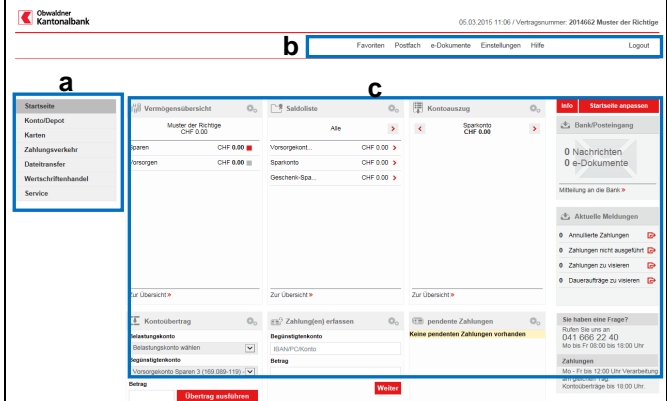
Obwaldner Kantonalbank

05.03.2015 11:06 / Vertragsnummer: 2014662 Muster der Richtige

b

Favoriten Postfach e-Dokumente Einstellungen Hilfe Logout

a

c

Startseite
Konto/Depot
Karten
Zahlungsverkehr
Dateitransfer
Wertschriftenhandel
Service

Vermögensübersicht

Muster der Richtige
CHF 0.00

Sparen CHF 0.00
Vorsorgen CHF 0.00

Zur Übersicht »

Saldoliste

Alle

Vorsorgekont... CHF 0.00
Sparkonto CHF 0.00
Geschenk-Spa... CHF 0.00

Zur Übersicht »

Kontoauszug

Sparkonto
CHF 0.00

Zur Übersicht »

Info Startseite anpassen

Bank/Posteingang

0 Nachrichten
0 e-Dokumente

Mitteilung an die Bank »

Aktuelle Meldungen

0 Annullierte Zahlungen
0 Zahlungen nicht ausgeführt
0 Zahlungen zu visieren
0 Daueraufträge zu visieren

Kontoübertrag

Belastungskonto
Belastungskonto wählen
Begünstigtenkonto
Vorsorgekonto Sparen 3 (169.089-119)
Betrag

Übertrag ausführen

Zahlung(en) erfassen

Begünstigtenkonto
IBAN/PC/Konto
Betrag

Weiter

pendente Zahlungen

Keine pendenten Zahlungen vorhanden

Sie haben eine Frage?
Rufen Sie uns an
041 666 22 40
Mo bis Fr 08:00 bis 18:00 Uhr

Zahlungen
Mo - Fr bis 12:00 Uhr Verarbeitung am gleichen Tag.
Kontoüberträge bis 18.00 Uhr.